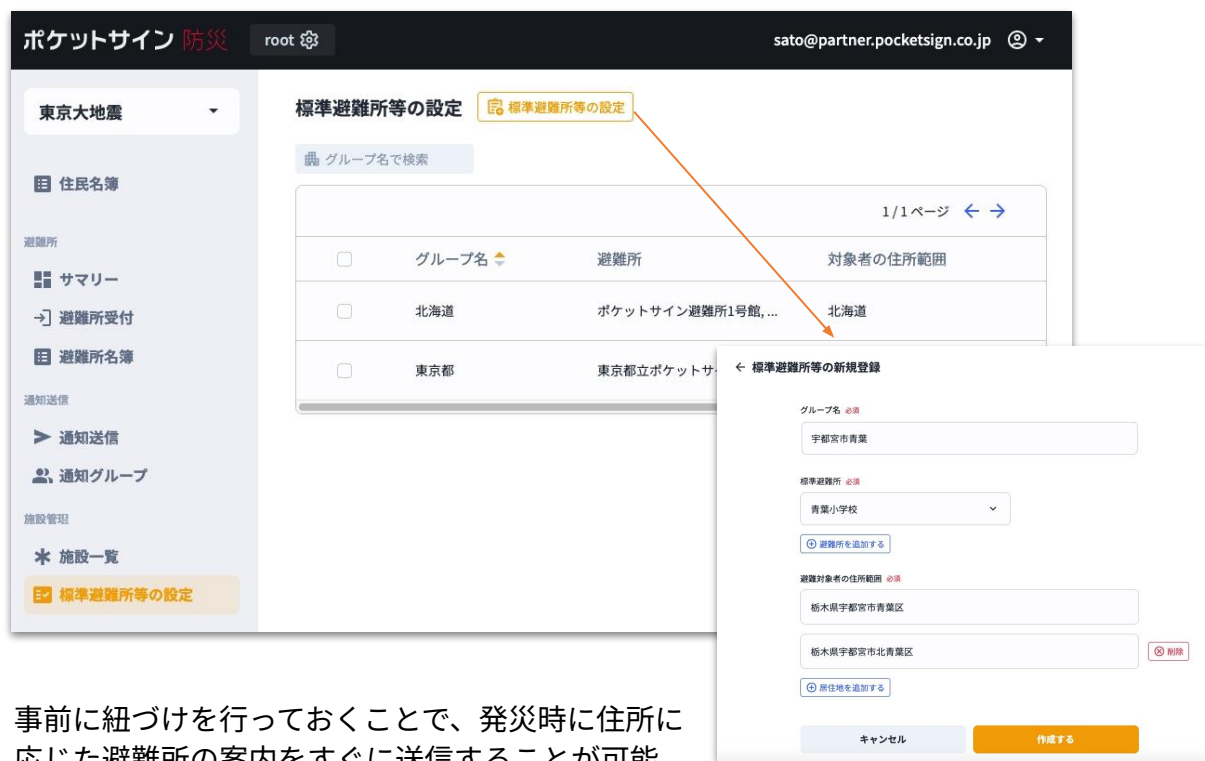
ポケットサイン 防災　root

sato@partner.pocketsign.co.jp

東京大地震

住民名簿

避難所

サマリー

避難所受付

避難所名簿

通知送信

通知送信

通知グループ

施設管理

施設一覧

標準避難所等の設定

標準避難所等の設定　標準避難所等の設定

グループ名で検索

1/1ページ

| | グループ名 | 避難所 | 対象者の住所範囲 |
|---|---|---|---|
| | 北海道 | ポケットサイン避難所1号館, ... | 北海道 |
| | 東京都 | 東京都立ポケットサ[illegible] | |

← 標準避難所等の新規登録

グループ名 必須

宇都宮市青葉

標準避難所 必須

青葉小学校

避難所を追加する

避難対象者の住所範囲 必須

栃木県宇都宮市青葉区

栃木県宇都宮市北青葉区

削除

居住地を追加する

キャンセル

作成する

事前に紐づけを行っておくことで、発災時に住所に応じた避難所の案内をすぐに送信することが可能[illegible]